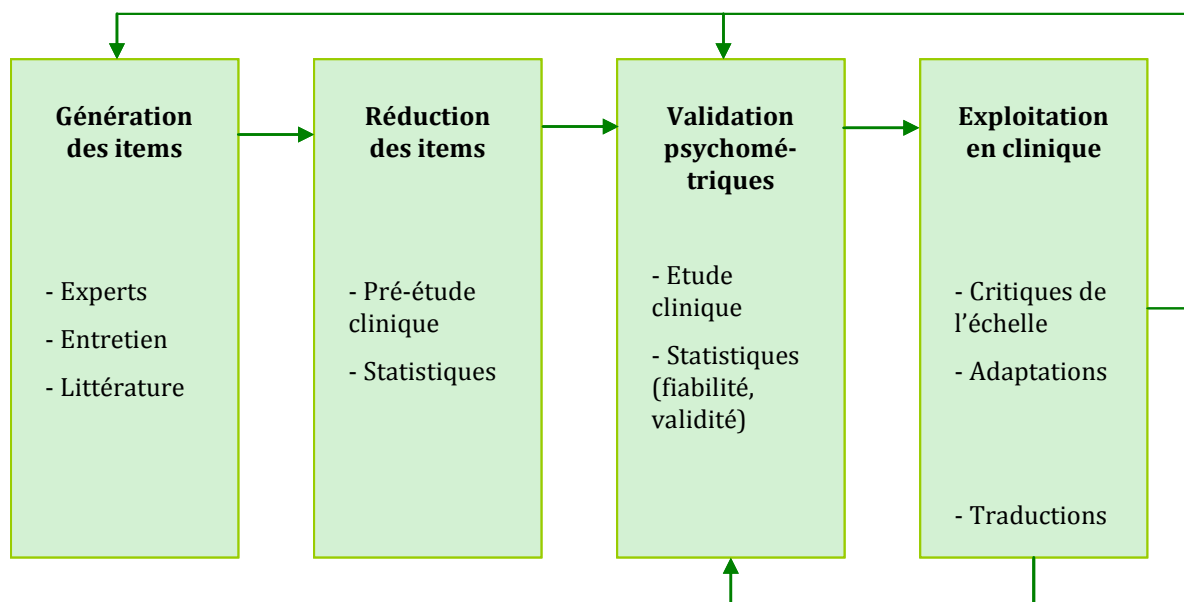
**Génération des items**

- Experts
- Entretien
- Littérature

**Réduction des items**

- Pré-étude clinique
- Statistiques

**Validation psychométriques**

- Etude clinique
- Statistiques (fiabilité, validité)

**Exploitation en clinique**

- Critiques de l'échelle
- Adaptations

- Traductions